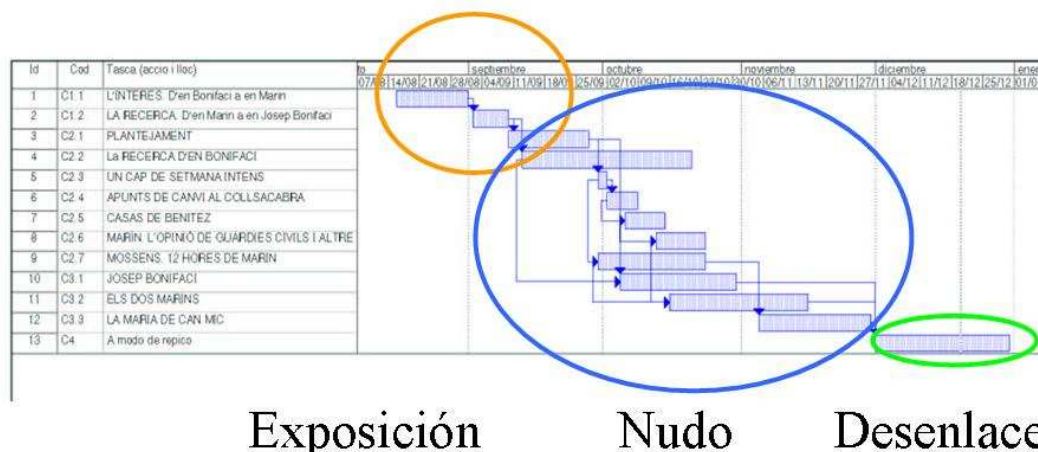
| Id | Cod | Tasca (accio i lloc) |
|---|---|---|
| 1 | C1.1 | L'INTERES. D'en Bonifaci a en Marin |
| 2 | C1.2 | LA RECERCA. D'en Marin a en Josep Bonifaci |
| 3 | C2.1 | PLANTEJAMENT |
| 4 | C2.2 | La RECERCA D'EN BONIFACI |
| 5 | C2.3 | UN CAP DE SETMANA INTENS |
| 6 | C2.4 | APUNTS DE CANVI AL COLLSACABRA |
| 7 | C2.5 | CASAS DE BENITEZ |
| 8 | C2.6 | MARIN. L'OPINIÓ DE GUARDIES CIVILS I ALTRE |
| 9 | C2.7 | MOSSENS. 12 HORES DE MARIN |
| 10 | C3.1 | JOSEP BONIFACI |
| 11 | C3.2 | ELS DOS MARINS |
| 12 | C3.3 | LA MARIA DE CAN MIC |
| 13 | C4 | A modo de repico |

to | septiembre | octubre | noviembre | diciembre | ener
07/08 14/08 21/08 28/08 04/09 11/09 18/09 25/09 02/10 09/10 16/10 23/10 30/10 06/11 13/11 20/11 27/11 04/12 11/12 18/12 25/12 01/0

Exposición Nudo Desenlace